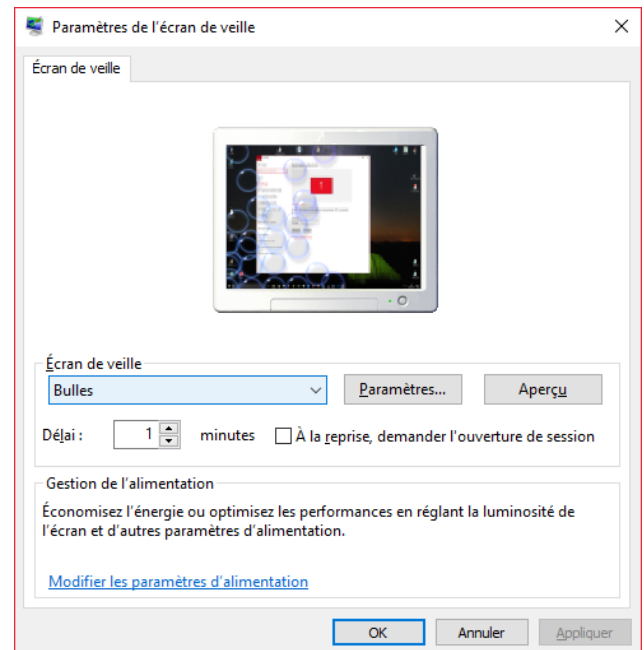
Paramètres de l'écran de veille

Écran de veille

Écran de veille

Bulles

Paramètres...

Aperçu

Délai : 1 minutes

À la reprise, demander l'ouverture de session

Gestion de l'alimentation

Économisez l'énergie ou optimisez les performances en réglant la luminosité de l'écran et d'autres paramètres d'alimentation.

Modifier les paramètres d'alimentation

OK

Annuler

Appliquer